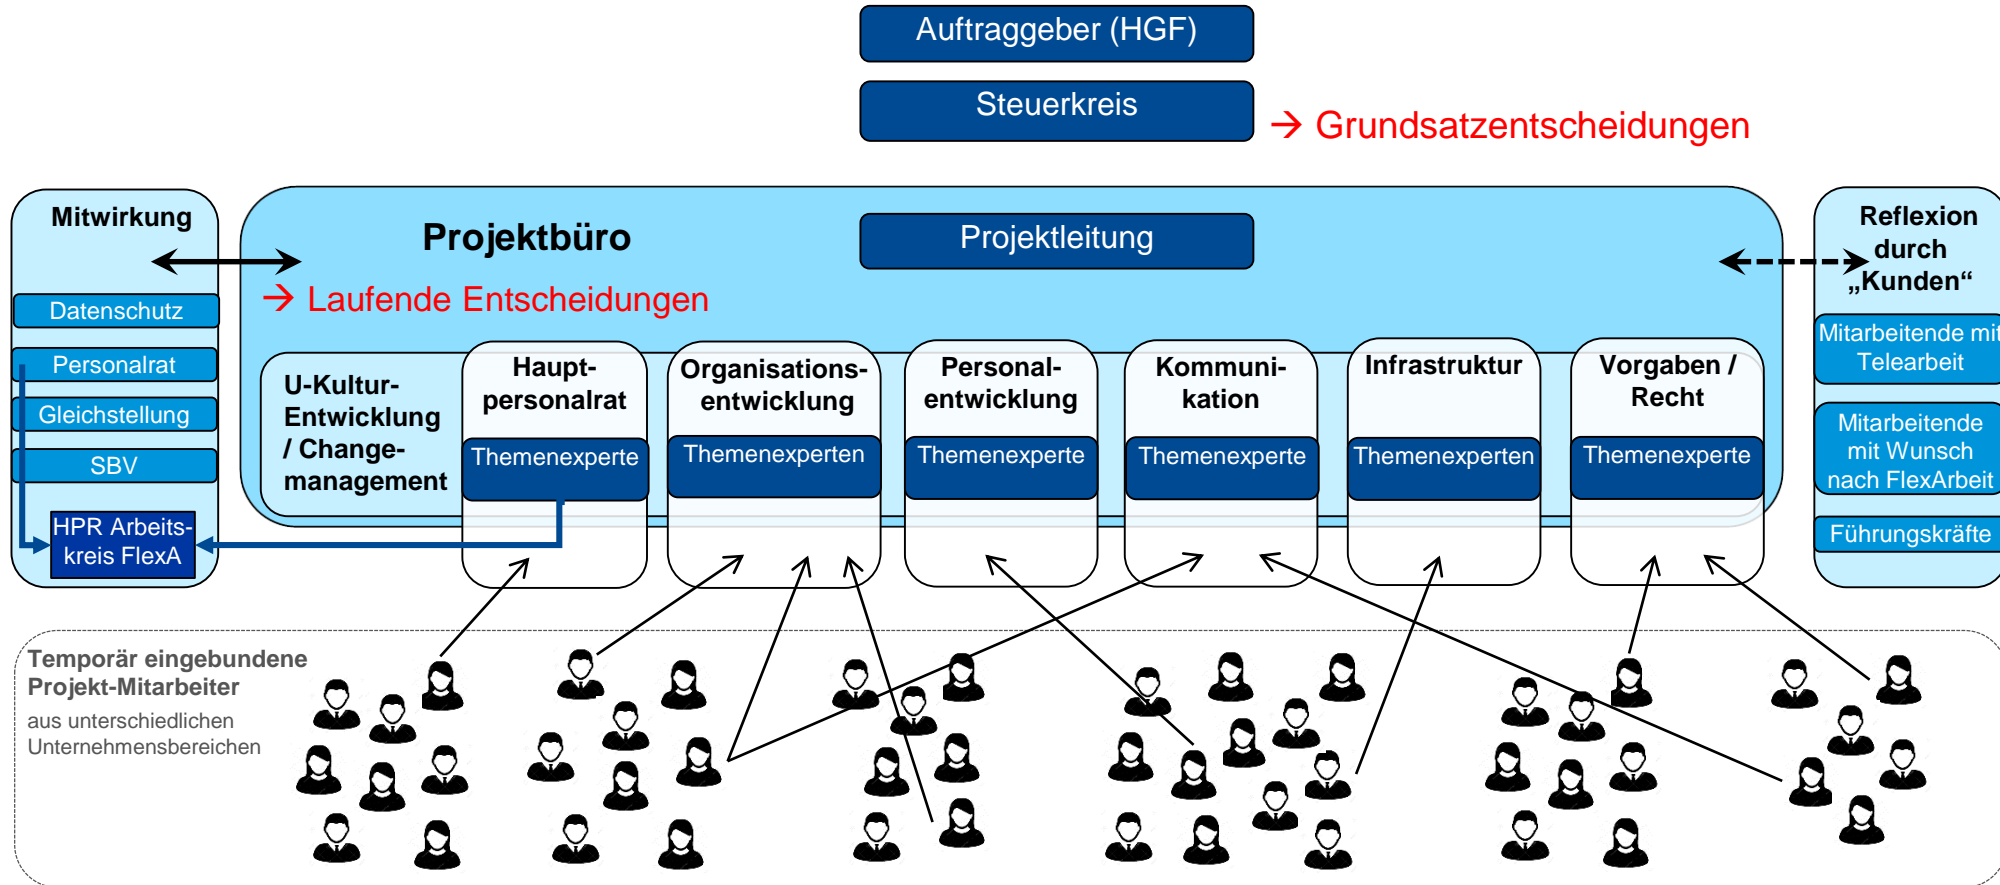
Auftraggeber (HGF)

Steuerkreis

→ Grundsatzentscheidungen

Mitwirkung

Datenschutz

Personalrat

Gleichstellung

SBV

HPR Arbeitskreis FlexA

Projektbüro

Projektleitung

→ Laufende Entscheidungen

U-Kultur-Entwicklung / Change-management

Hauptpersonalrat

Themenexperte

Organisationsentwicklung

Themenexperten

Personalentwicklung

Themenexperte

Kommunikation

Themenexperte

Infrastruktur

Themenexperten

Vorgaben / Recht

Themenexperte

Reflexion durch „Kunden“

Mitarbeitende mit Telearbeit

Mitarbeitende mit Wunsch nach FlexArbeit

Führungskräfte

Temporär eingebundene Projekt-Mitarbeiter

aus unterschiedlichen Unternehmensbereichen